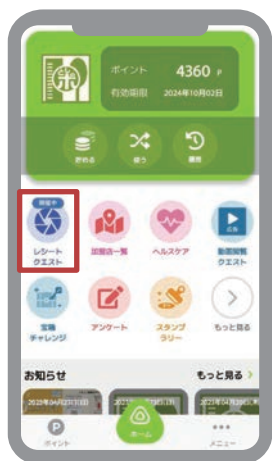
ポイント 4360 P
有効期限 2024年10月02日

貯める
使う
履歴

開催中
レシート
クエスト

加盟店一覧

ヘルスケア

広告
動画閲覧
クエスト

宝箱
チャレンジ

アンケート

スタンプ
ラリー

もっと見る

お知らせ
もっと見る >

2023年04月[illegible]
2023年04月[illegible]

P
ポイント

ホーム

•••
メニュー